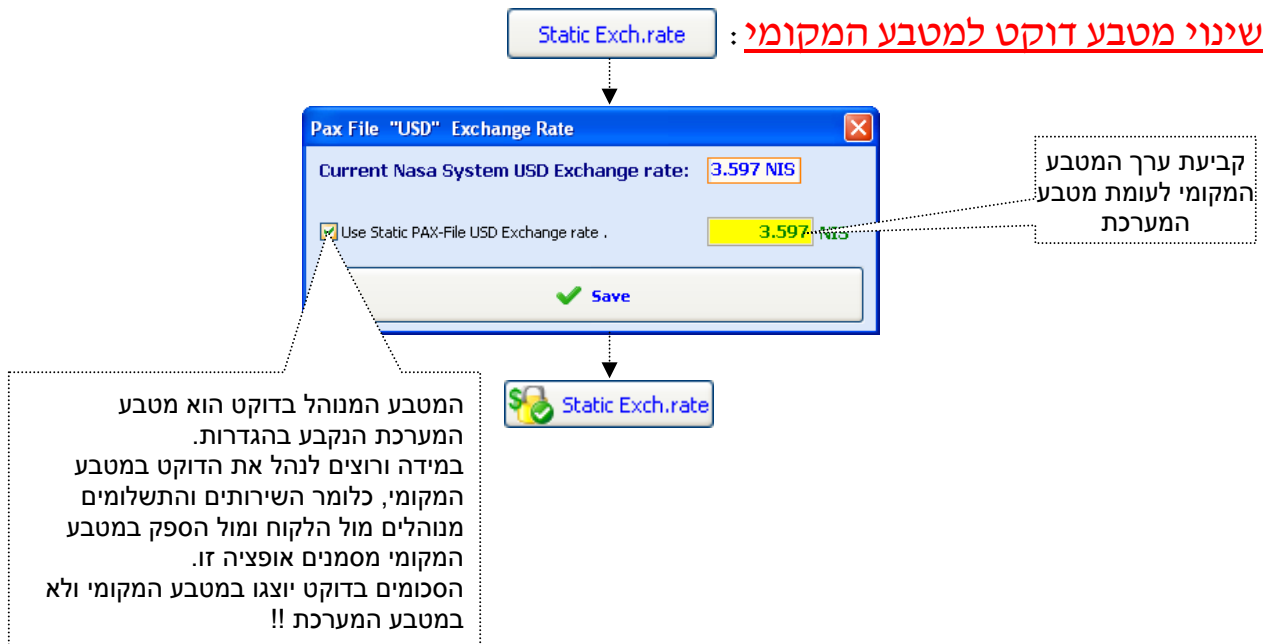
שינוי מטבע דוקט למטבע המקומי : Static Exch.rate

Pax File "USD" Exchange Rate

Current Nasa System USD Exchange rate: 3.597 NIS

Use Static PAX-File USD Exchange rate . 3.597 NIS

Save

קביעת ערך המטבע המקומי לעומת מטבע המערכת

Static Exch.rate

המטבע המנוהל בדוקט הוא מטבע המערכת הנקבע בהגדרות.
במידה ורוצים לנהל את הדוקט במטבע המקומי, כלומר השירותים והתשלומים מנוהלים מול הלקוח ומול הספק במטבע המקומי מסמנים אופציה זו.
הסכומים בדוקט יוצגו במטבע המקומי ולא במטבע המערכת !!